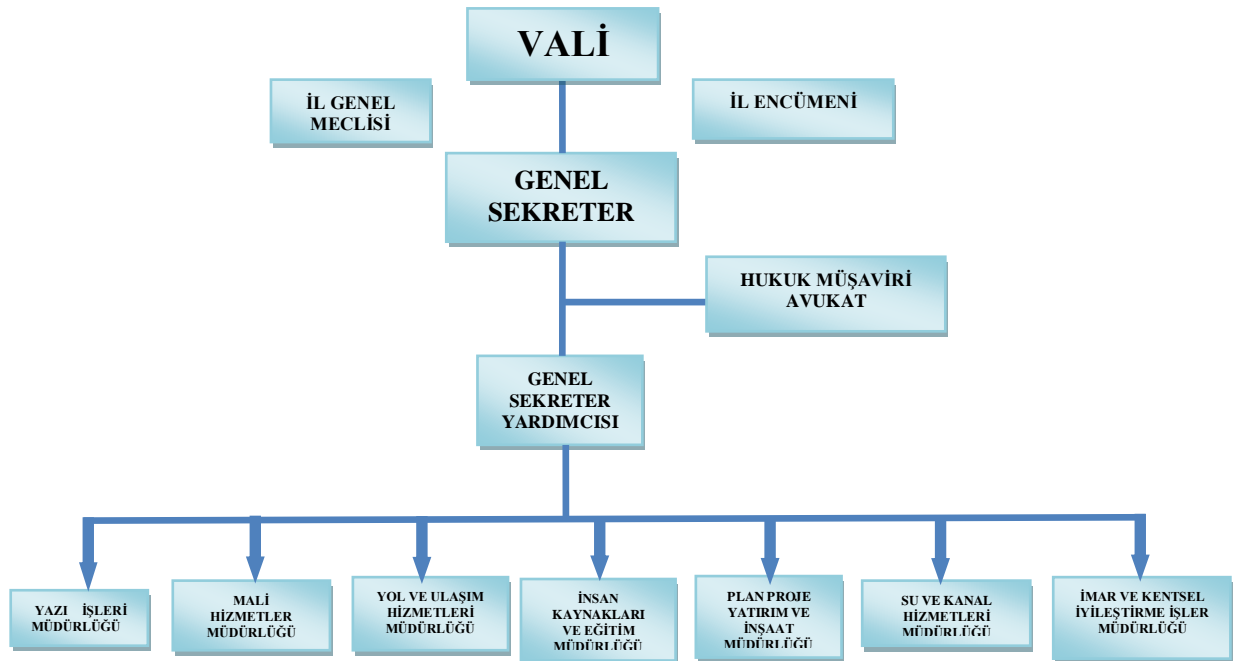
VALİ

İL GENEL MECLİSİ

İL ENCÜMENİ

GENEL SEKRETER

HUKUK MÜŞAVİRİ AVUKAT

GENEL SEKRETER YARDIMCISI

YAZI İŞLERİ MÜDÜRLÜĞÜ

MALİ HİZMETLER MÜDÜRLÜĞÜ

YOL VE ULAŞIM HİZMETLERİ MÜDÜRLÜĞÜ

İNSAN KAYNAKLARI VE EĞİTİM MÜDÜRLÜĞÜ

PLAN PROJE YATIRIM VE İNŞAAT MÜDÜRLÜĞÜ

SU VE KANAL HİZMETLERİ MÜDÜRLÜĞÜ

İMAR VE KENTSEL İYİLEŞTİRME İŞLER MÜDÜRLÜĞÜ